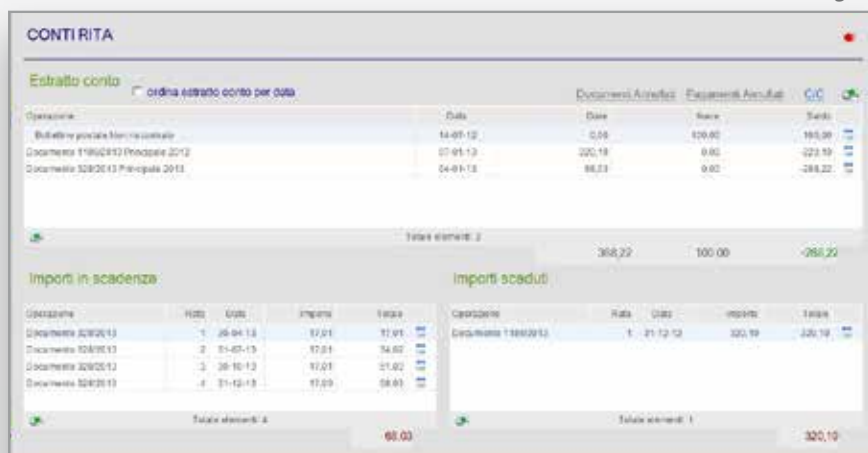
CONTI RITA

Estratto conto
ordina estratto conto per data
Documenti Annullati Pagamenti Annullati C/C

| Operazione | Data | Dare | Avere | Saldo |
|---|---|---|---|---|
| Bollettino postale Non riscontrato | 14-01-13 | 0,00 | 100,00 | 100,00 |
| Documento 1100/2012 Principale 2012 | 07-01-13 | 320,19 | 0,00 | -220,19 |
| Documento 328/2013 Principale 2013 | 04-01-13 | 68,03 | 0,00 | -288,22 |

Totale elementi: 3
368,22 100,00 -268,22

Importi in scadenza

| Operazione | Rata | Data | Importo | Totale |
|---|---|---|---|---|
| Documento 328/2013 | 1 | 28-04-13 | 17,01 | 17,01 |
| Documento 328/2013 | 2 | 31-07-13 | 17,01 | 34,02 |
| Documento 328/2013 | 3 | 30-10-13 | 17,01 | 51,03 |
| Documento 328/2013 | 4 | 31-12-13 | 17,00 | 68,03 |

Totale elementi: 4
68,03

Importi scaduti

| Operazione | Rata | Data | Importo | Totale |
|---|---|---|---|---|
| Documento 1100/2012 | 1 | 31-12-12 | 320,19 | 320,19 |

Totale elementi: 1
320,19